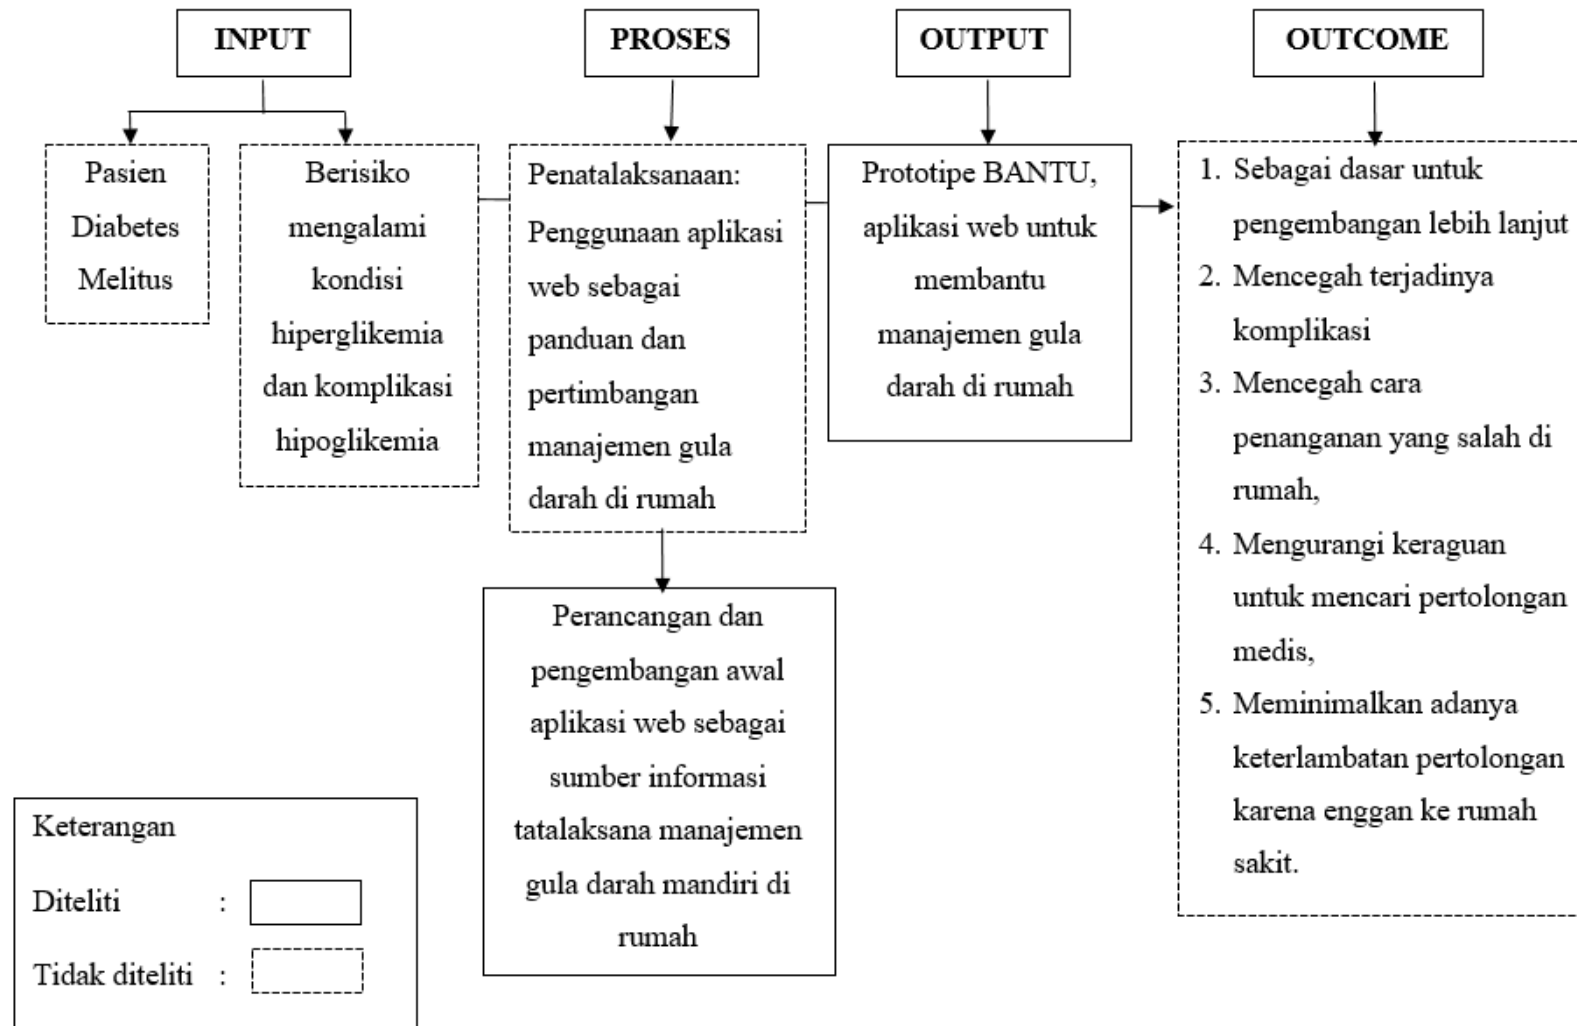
INPUT

PROSES

OUTPUT

OUTCOME

Pasien Diabetes Melitus

Berisiko mengalami kondisi hiperglikemia dan komplikasi hipoglikemia

Penatalaksanaan: Penggunaan aplikasi web sebagai panduan dan pertimbangan manajemen gula darah di rumah

Prototipe BANTU, aplikasi web untuk membantu manajemen gula darah di rumah

1. Sebagai dasar untuk pengembangan lebih lanjut
2. Mencegah terjadinya komplikasi
3. Mencegah cara penanganan yang salah di rumah,
4. Mengurangi keraguan untuk mencari pertolongan medis,
5. Meminimalkan adanya keterlambatan pertolongan karena enggan ke rumah sakit.

Perancangan dan pengembangan awal aplikasi web sebagai sumber informasi tatalaksana manajemen gula darah mandiri di rumah

Keterangan
Diteliti :
Tidak diteliti :